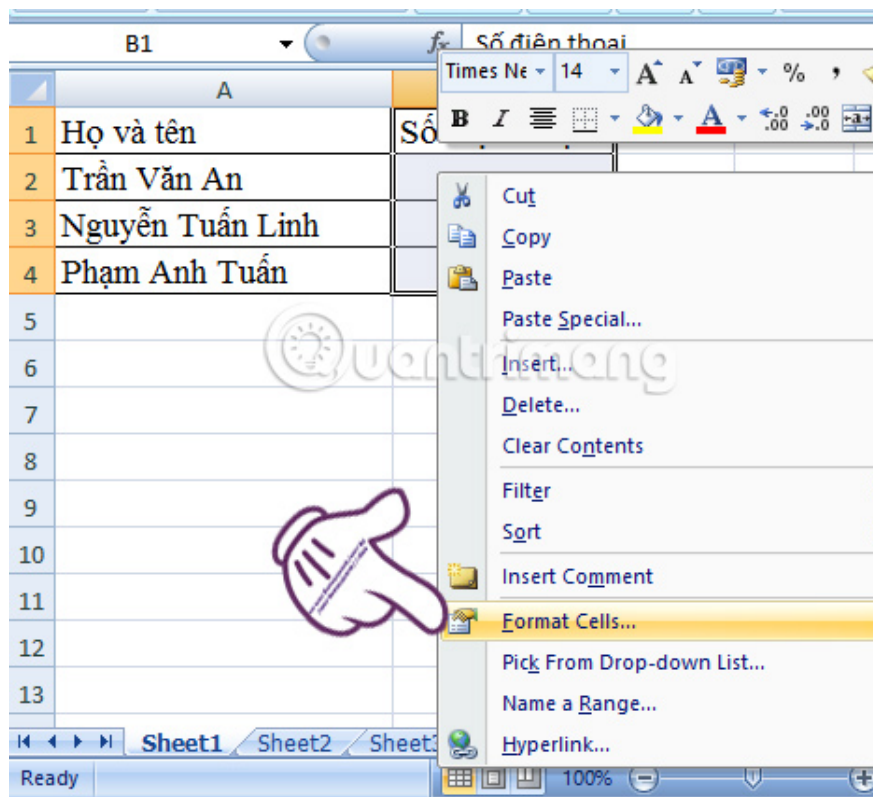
B1
$f_x$ Số điện thoại
Times Ne 14 A A % ,
B I A

| | A | |
|---|---|---|
| 1 | Họ và tên | Số |
| 2 | Trần Văn An | |
| 3 | Nguyễn Tuấn Linh | |
| 4 | Phạm Anh Tuấn | |
| 5 | | |
| 6 | | |
| 7 | | |
| 8 | | |
| 9 | | |
| 10 | | |
| 11 | | |
| 12 | | |
| 13 | | |

Cut
Copy
Paste
Paste Special...
Insert...
Delete...
Clear Contents
Filter
Sort
Insert Comment
Format Cells...
Pick From Drop-down List...
Name a Range...
Hyperlink...

Quantrimang

Sheet1 Sheet2 Sheet3
Ready 100%